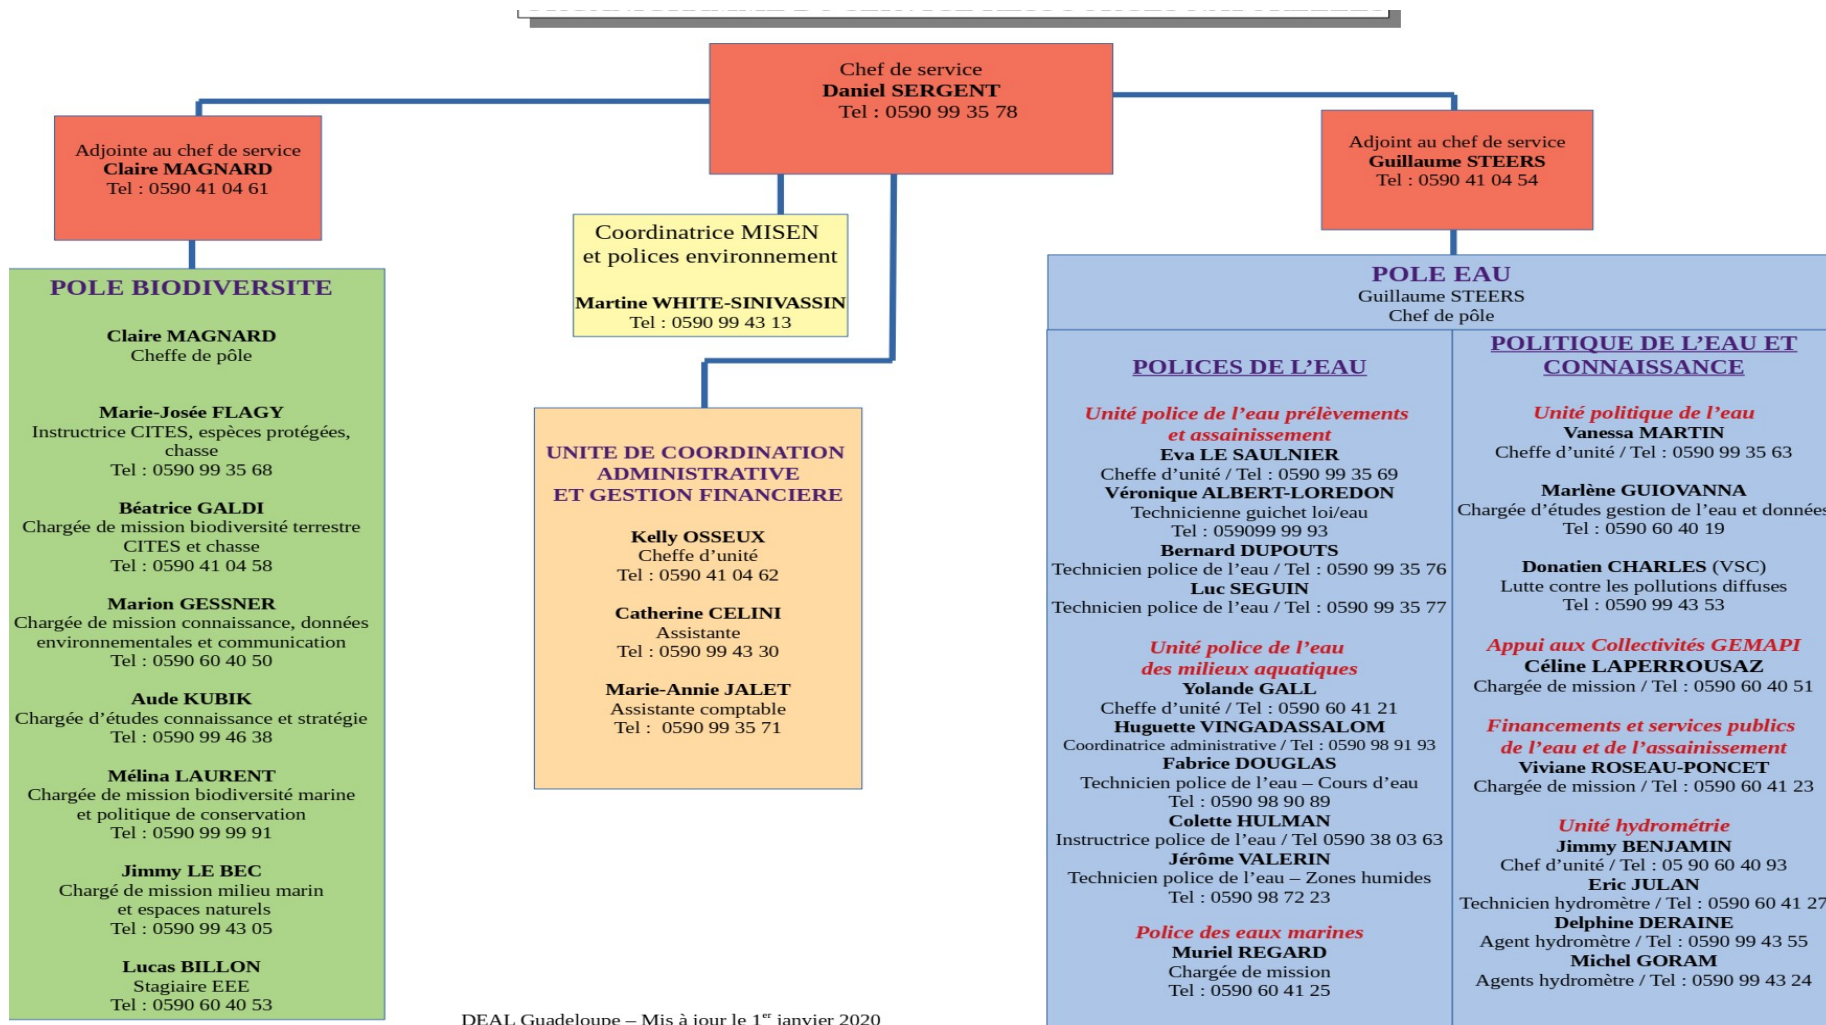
Chef de service
**Daniel SERGENT**
Tel : 0590 99 35 78

Adjointe au chef de service
**Claire MAGNARD**
Tel : 0590 41 04 61

Coordinatrice MISEN et polices environnement

**Martine WHITE-SINIVASSIN**
Tel : 0590 99 43 13

Adjoint au chef de service
**Guillaume STEERS**
Tel : 0590 41 04 54

POLE BIODIVERSITE

**Claire MAGNARD**
Cheffe de pôle

**Marie-Josée FLAGY**
Instructrice CITES, espèces protégées, chasse
Tel : 0590 99 35 68

**Béatrice GALDI**
Chargée de mission biodiversité terrestre CITES et chasse
Tel : 0590 41 04 58

**Marion GESSNER**
Chargée de mission connaissance, données environnementales et communication
Tel : 0590 60 40 50

**Aude KUBIK**
Chargée d'études connaissance et stratégie
Tel : 0590 99 46 38

**Mélina LAURENT**
Chargée de mission biodiversité marine et politique de conservation
Tel : 0590 99 99 91

**Jimmy LE BEC**
Chargé de mission milieu marin et espaces naturels
Tel : 0590 99 43 05

**Lucas BILLON**
Stagiaire EEE
Tel : 0590 60 40 53

UNITE DE COORDINATION ADMINISTRATIVE ET GESTION FINANCIERE

**Kelly OSSEUX**
Cheffe d'unité
Tel : 0590 41 04 62

**Catherine CELINI**
Assistante
Tel : 0590 99 43 30

**Marie-Annie JALET**
Assistante comptable
Tel : 0590 99 35 71

POLE EAU
Guillaume STEERS
Chef de pôle

POLICES DE L'EAU

*Unité police de l'eau prélèvements et assainissement*
**Eva LE SAULNIER**
Cheffe d'unité / Tel : 0590 99 35 69
**Véronique ALBERT-LOREDON**
Technicienne guichet loi/eau
Tel : 059099 99 93
**Bernard DUPOUTS**
Technicien police de l'eau / Tel : 0590 99 35 76
**Luc SEGUIN**
Technicien police de l'eau / Tel : 0590 99 35 77

*Unité police de l'eau des milieux aquatiques*
**Yolande GALL**
Cheffe d'unité / Tel : 0590 60 41 21
**Huguette VINGADASSALOM**
Coordinatrice administrative / Tel : 0590 98 91 93
**Fabrice DOUGLAS**
Technicien police de l'eau – Cours d'eau
Tel : 0590 98 90 89
**Colette HULMAN**
Instructrice police de l'eau / Tel 0590 38 03 63
**Jérôme VALERIN**
Technicien police de l'eau – Zones humides
Tel : 0590 98 72 23

*Police des eaux marines*
**Muriel REGARD**
Chargée de mission
Tel : 0590 60 41 25

POLITIQUE DE L'EAU ET CONNAISSANCE

*Unité politique de l'eau*
**Vanessa MARTIN**
Cheffe d'unité / Tel : 0590 99 35 63

**Marlène GUIOVANNA**
Chargée d'études gestion de l'eau et donnée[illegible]
Tel : 0590 60 40 19

**Donatien CHARLES** (VSC)
Lutte contre les pollutions diffuses
Tel : 0590 99 43 53

*Appui aux Collectivités GEMAPI*
**Céline LAPERROUSAZ**
Chargée de mission / Tel : 0590 60 40 51

*Financements et services publics de l'eau et de l'assainissement*
**Viviane ROSEAU-PONCET**
Chargée de mission / Tel : 0590 60 41 23

*Unité hydrométrie*
**Jimmy BENJAMIN**
Chef d'unité / Tel : 05 90 60 40 93
**Eric JULAN**
Technicien hydromètre / Tel : 0590 60 41 2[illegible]
**Delphine DERAINE**
Agent hydromètre / Tel : 0590 99 43 55
**Michel GORAM**
Agents hydromètre / Tel : 0590 99 43 24

DEAL Guadeloupe – Mis à jour le 1$^{er}$ janvier 2020